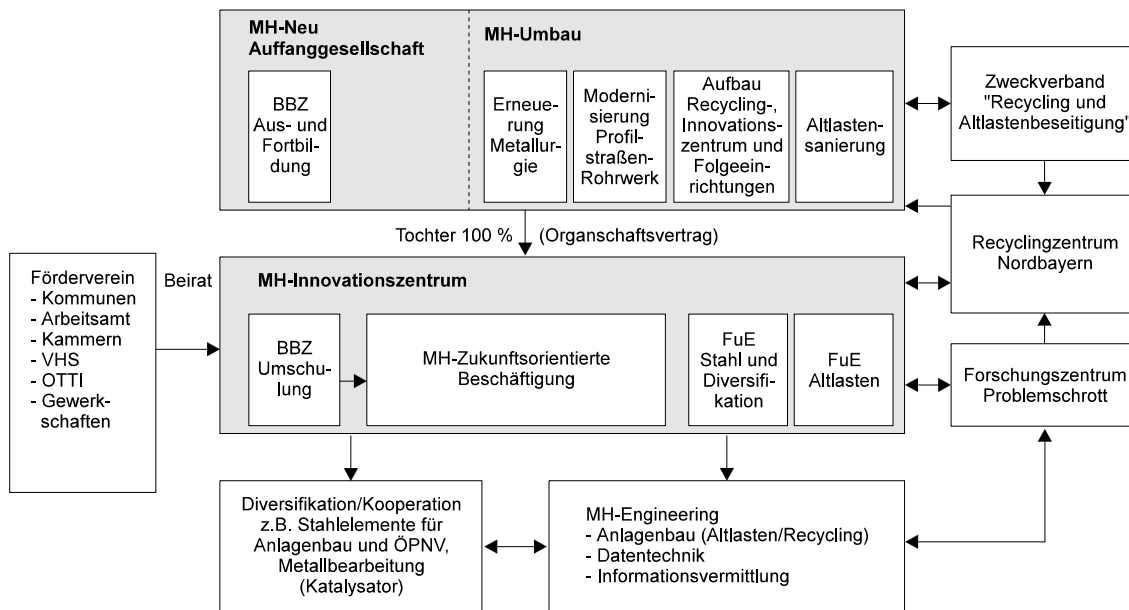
MH-Neu
Auffanggesellschaft

BBZ
Aus- und
Fortbildung

MH-Umbau

Erneuerung Metallurgie

Modernisierung Profilstraßen-Rohrwerk

Aufbau Recycling-, Innovationszentrum und Folgeeinrichtungen

Altlastensanierung

Zweckverband "Recycling und Altlastenbeseitigung"

Tochter 100 % (Organschaftsvertrag)

Recyclingzentrum Nordbayern

Förderverein
- Kommunen
- Arbeitsamt
- Kammern
- VHS
- OTTI
- Gewerkschaften

Beirat

MH-Innovationszentrum

BBZ
Umschulung

MH-Zukunftsorientierte Beschäftigung

FuE
Stahl und Diversifikation

FuE
Altlasten

Forschungszentrum Problemschrott

Diversifikation/Kooperation
z.B. Stahlelemente für Anlagenbau und ÖPNV, Metallbearbeitung (Katalysator)

MH-Engineering
- Anlagenbau (Altlasten/Recycling)
- Datentechnik
- Informationsvermittlung